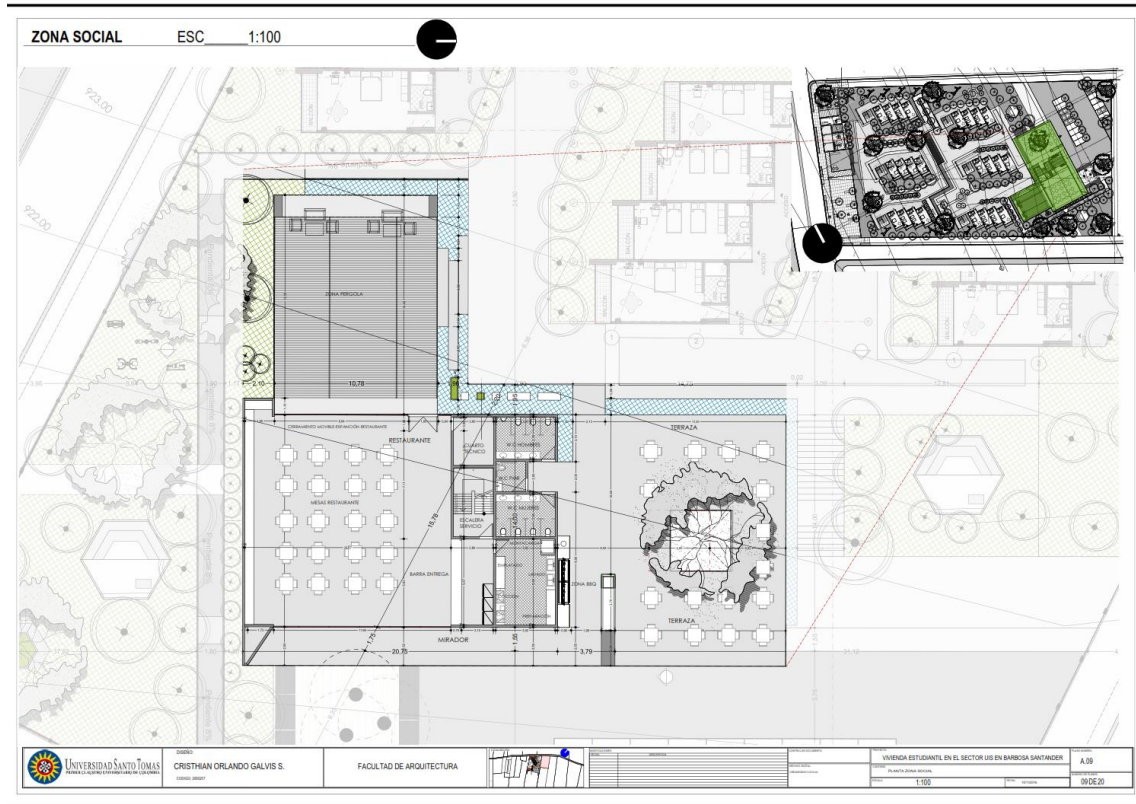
ZONA SOCIAL ESC 1:100

923.00

922.00

ZONA PERGOLA

10,78

2,10

RESTAURANTE

CUARTO TECNICO

W.C HOMBRES

W.C MUJERES

ESCALERA SERVICIO

MESAS RESTAURANTE

BARRA ENTREGA

ZONA BBQ

TERRAZA

TERRAZA

MIRADOR

20,75

3,79

15,78

1,75

UNIVERSIDAD SANTO TOMAS
PRIMER CLAUSTRO UNIVERSITARIO DE COLOMBIA

DISEÑO
CRISTHIAN ORLANDO GALVIS S.

FACULTAD DE ARQUITECTURA

VIVIENDA ESTUDIANTIL EN EL SECTOR UIS EN BARBOSA SANTANDER

PLANTA ZONA SOCIAL

1:100

A.09

09 DE 20